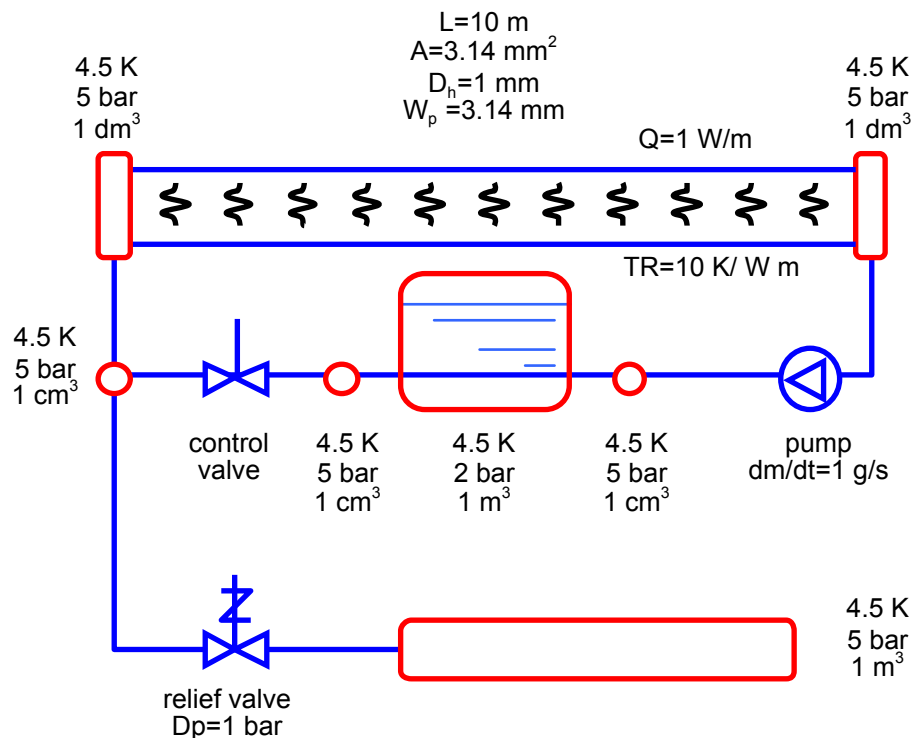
L=10 m
A=3.14 mm$^2$
D$_h$=1 mm
W$_p$ =3.14 mm

4.5 K
5 bar
1 dm$^3$

4.5 K
5 bar
1 dm$^3$

Q=1 W/m

TR=10 K/ W m

4.5 K
5 bar
1 cm$^3$

control valve

4.5 K
5 bar
1 cm$^3$

4.5 K
2 bar
1 m$^3$

4.5 K
5 bar
1 cm$^3$

pump
dm/dt=1 g/s

4.5 K
5 bar
1 m$^3$

relief valve
Dp=1 bar